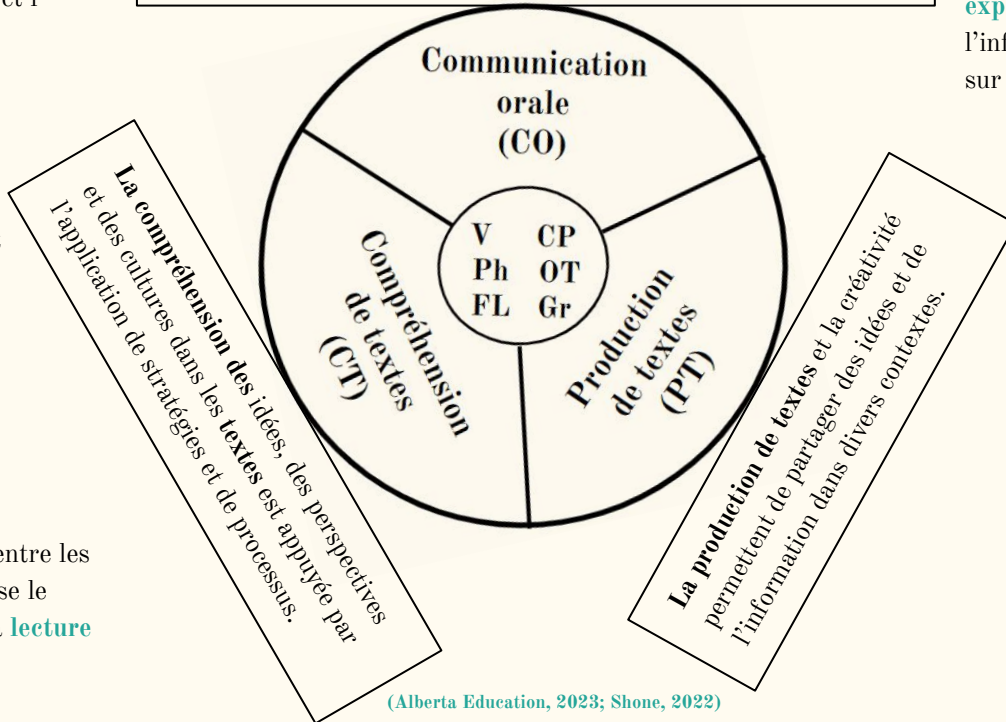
et l

exp
l'inf
sur

Communication orale (CO)

V CP
Ph OT
FL Gr

Compréhension de textes (CT)

Production de textes (PT)

La compréhension des idées, des perspectives et des cultures dans les textes est appuyée par l'application de stratégies et de processus.

La production de textes et la créativité permettent de partager des idées et de l'information dans divers contextes.

entre les
se le
lecture

(Alberta Education, 2023; Shone, 2022)